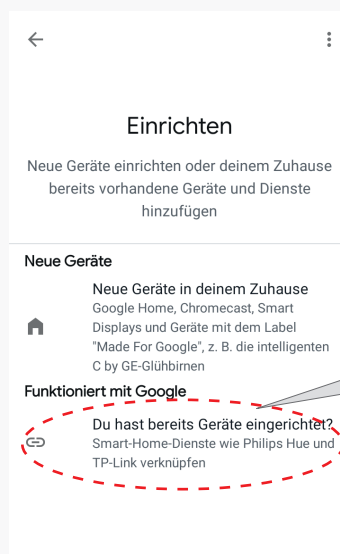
Einrichten

Neue Geräte einrichten oder deinem Zuhause bereits vorhandene Geräte und Dienste hinzufügen

Neue Geräte

Neue Geräte in deinem Zuhause
Google Home, Chromecast, Smart Displays und Geräte mit dem Label "Made For Google", z. B. die intelligenten C by GE-Glühbirnen

Funktioniert mit Google

Du hast bereits Geräte eingerichtet?
Smart-Home-Dienste wie Philips Hue und TP-Link verknüpfen